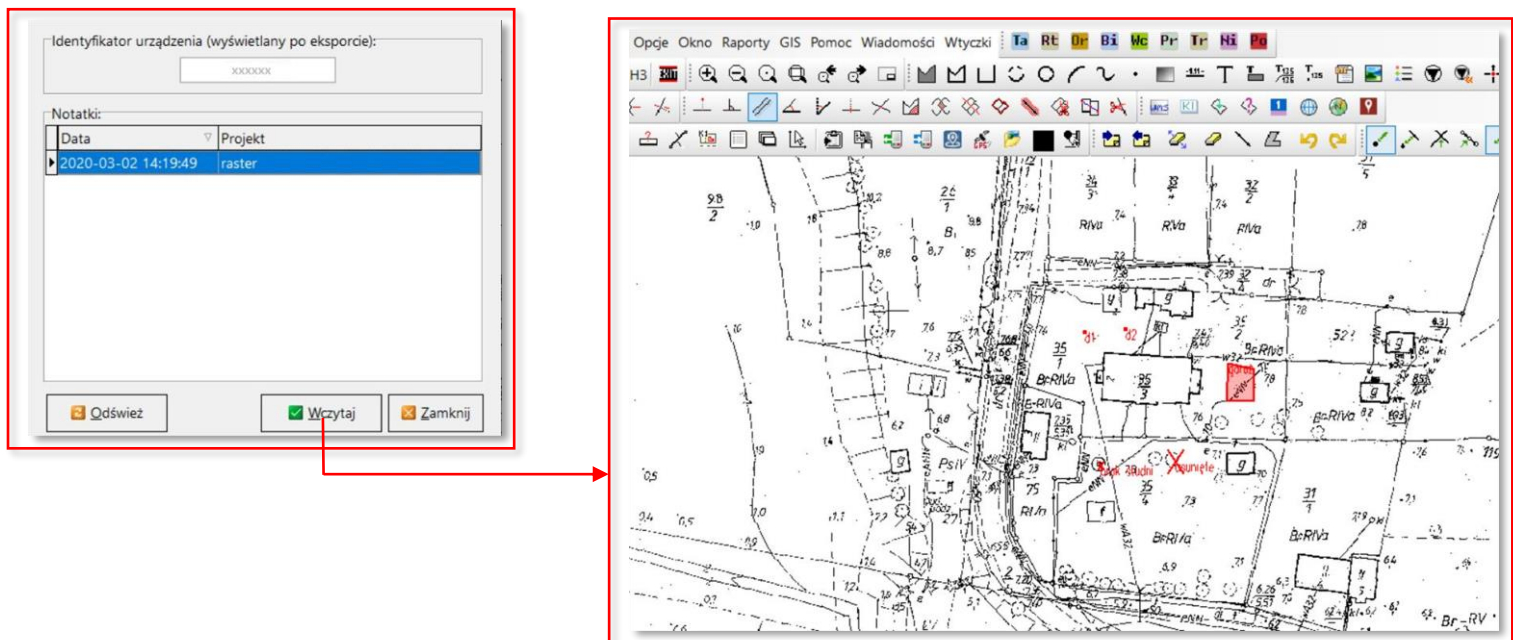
Identyfikator urządzenia (wyświetlany po eksporcie):

xxxxxx

Notatki:

| Data | Projekt |
|---|---|
| 2020-03-02 14:19:49 | raster |

Odśwież
Wczytaj
Zamknij

Opcje Okno Raporty GIS Pomoc Wiadomości Wtyczki Ta Rt Dr Bi Wc Pr Tr Ni Po

H3 EXIT

98/2 26/1 34/3 33/3 32/2 B₁ RIVa RIVa RIVa 32/4 dr 35/2 35/1 52! BrRIVa 35/3 BrRIVa 2.35/3.37 PsIV 75 35/4 31/1 RIVa BrRIVa BrRIVa g g g f Br-RV 8.8 8.7 78 d1 d2 zasób Budni usunięte